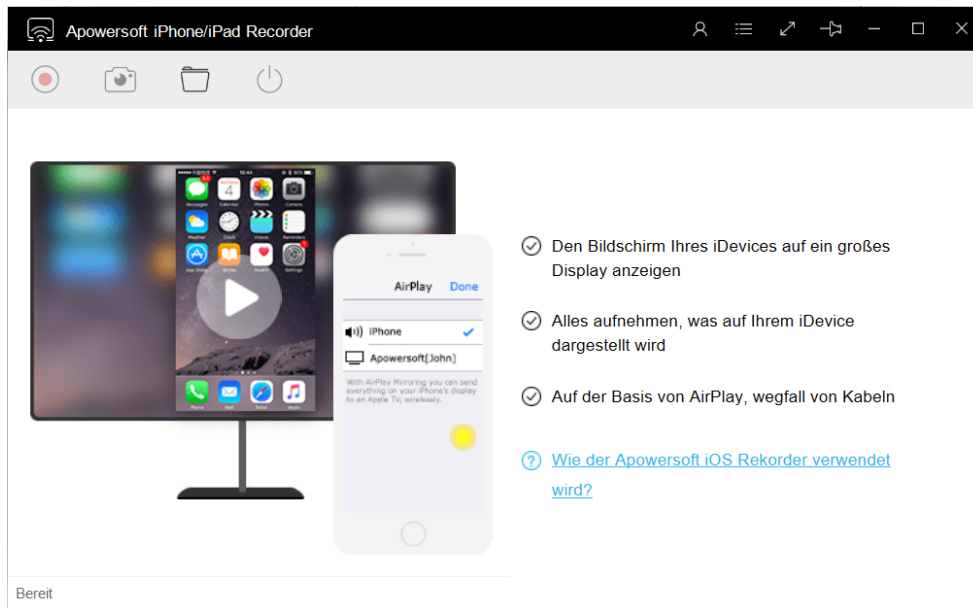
Apowersoft iPhone/iPad Recorder

AirPlay Done

iPhone

Apowersoft[John]

With AirPlay Mirroring you can send everything on your iPhone's display to an Apple TV, wirelessly.

Den Bildschirm Ihres iDevices auf ein großes Display anzeigen

Alles aufnehmen, was auf Ihrem iDevice dargestellt wird

Auf der Basis von AirPlay, wegfall von Kabeln

Wie der Apowersoft iOS Rekorder verwendet wird?

Bereit